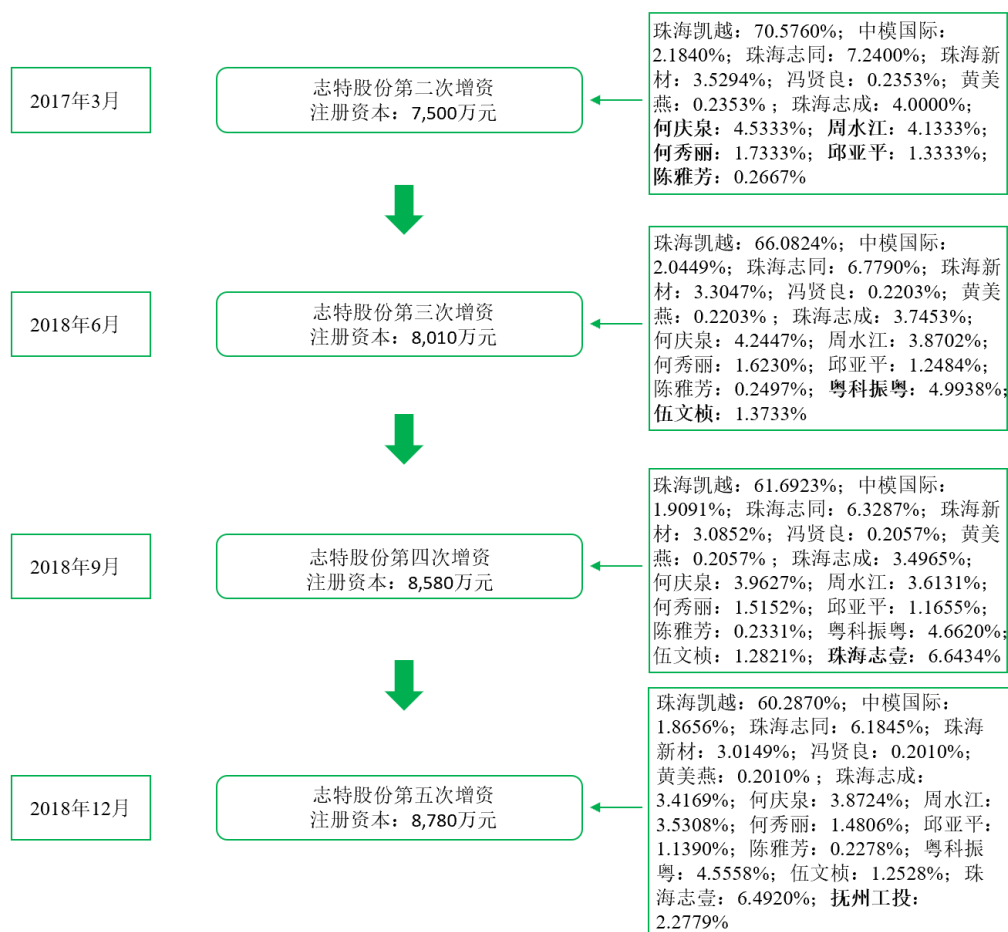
2017年3月

志特股份第二次增资
注册资本：7,500万元

珠海凯越：70.5760%；中模国际：2.1840%；珠海志同：7.2400%；珠海新材：3.5294%；冯贤良：0.2353%；黄美燕：0.2353%；珠海志成：4.0000%；何庆泉：4.5333%；周水江：4.1333%；何秀丽：1.7333%；邱亚平：1.3333%；陈雅芳：0.2667%

2018年6月

志特股份第三次增资
注册资本：8,010万元

珠海凯越：66.0824%；中模国际：2.0449%；珠海志同：6.7790%；珠海新材：3.3047%；冯贤良：0.2203%；黄美燕：0.2203%；珠海志成：3.7453%；何庆泉：4.2447%；周水江：3.8702%；何秀丽：1.6230%；邱亚平：1.2484%；陈雅芳：0.2497%；粤科振粤：4.9938%；伍文桢：1.3733%

2018年9月

志特股份第四次增资
注册资本：8,580万元

珠海凯越：61.6923%；中模国际：1.9091%；珠海志同：6.3287%；珠海新材：3.0852%；冯贤良：0.2057%；黄美燕：0.2057%；珠海志成：3.4965%；何庆泉：3.9627%；周水江：3.6131%；何秀丽：1.5152%；邱亚平：1.1655%；陈雅芳：0.2331%；粤科振粤：4.6620%；伍文桢：1.2821%；珠海志壹：6.6434%

2018年12月

志特股份第五次增资
注册资本：8,780万元

珠海凯越：60.2870%；中模国际：1.8656%；珠海志同：6.1845%；珠海新材：3.0149%；冯贤良：0.2010%；黄美燕：0.2010%；珠海志成：3.4169%；何庆泉：3.8724%；周水江：3.5308%；何秀丽：1.4806%；邱亚平：1.1390%；陈雅芳：0.2278%；粤科振粤：4.5558%；伍文桢：1.2528%；珠海志壹：6.4920%；抚州工投：2.2779%